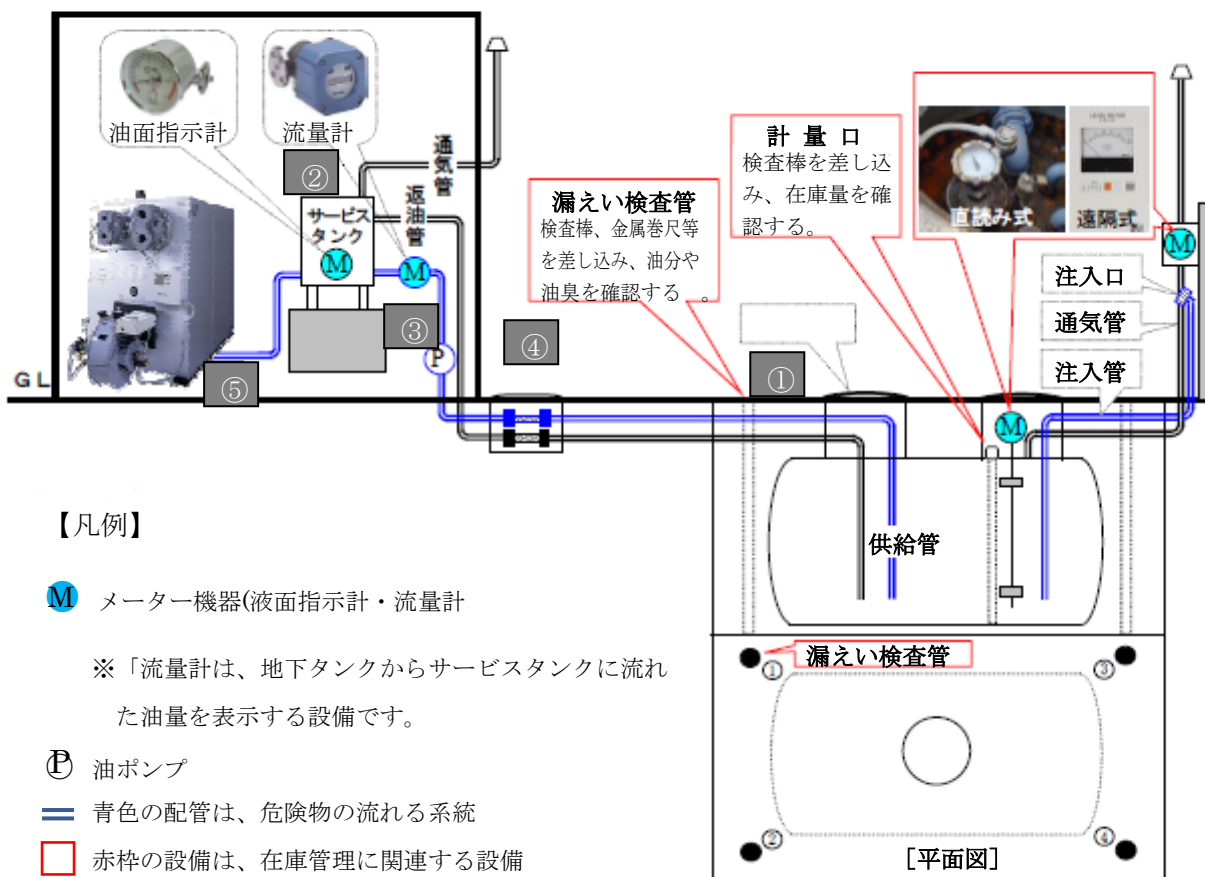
油面指示計

流量計

②

通気管

返油管

サービスタンク

M

M

③

P

④

⑤

GL

漏えい検査管

検査棒、金属巻尺等を差し込み、油分や油臭を確認する 。

①

計 量 口

検査棒を差し込み、在庫量を確認する。

直読み式

遠隔式

M

注入口

通気管

注入管

M

供給管

【凡例】

M メーター機器(液面指示計・流量計

※「流量計は、地下タンクからサービスタンクに流れた油量を表示する設備です。

P 油ポンプ

青色の配管は、危険物の流れる系統

赤枠の設備は、在庫管理に関連する設備

漏えい検査管

①

③

②

④

［平面図］